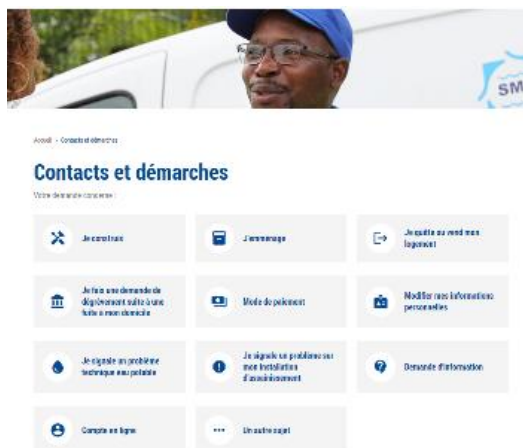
SM

Accueil > Contacts et démarches

Contacts et démarches

Votre demande concerne :

Je construis

J'emménage

Je quitte ou vend mon logement

Je fais une demande de dégrèvement suite à une fuite à mon domicile

Mode de paiement

Modifier mes informations personnelles

Je signale un problème technique eau potable

Je signale un problème sur mon installation d'assainissement

Demande d'information

Compte en ligne

Un autre sujet